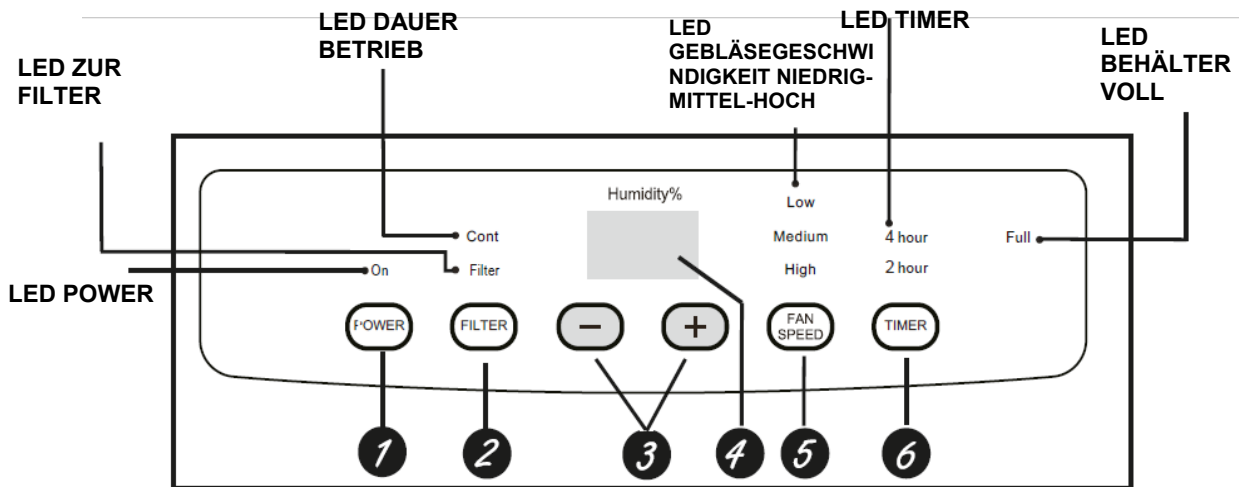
LED DAUER BETRIEB

LED GEBLÄSEGESCHWINDIGKEIT NIEDRIG-MITTEL-HOCH

LED TIMER

LED BEHÄLTER VOLL

LED ZUR FILTER

Humidity%

Low

Cont

Medium

4 hour

Full

On

Filter

High

2 hour

LED POWER

POWER

FILTER

−

+

FAN SPEED

TIMER

1

2

3

4

5

6